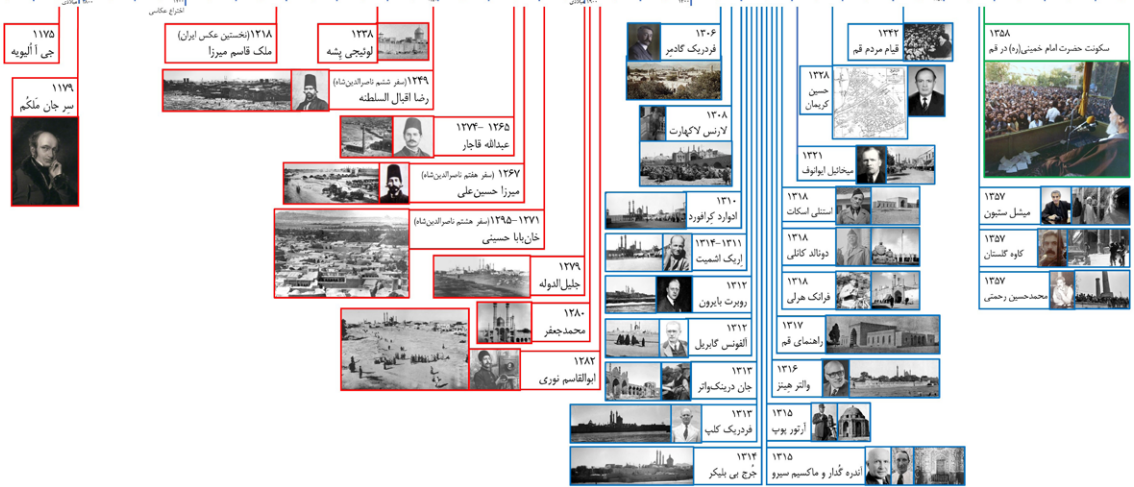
۱۱۷۵
جی آ اُلیویه

۱۱۷۹
سر جان مَلکُم

۱۲۱۸(نخستین عکس ایران)
ملک قاسم میرزا

۱۲۳۸
لوئیجی پشه

۱۲۴۹(سفر ششم ناصرالدین‌شاه)
رضا اقبال السلطنه

۱۲۶۵ -۱۲۷۴
عبدالله قاجار

۱۲۶۷ (سفر هفتم ناصرالدین‌شاه)
میرزا حسین‌علی

۱۲۷۱-۱۲۹۵(سفر هشتم ناصرالدین‌شاه)
خان‌بابا حسینی

۱۲۷۹
جلیل‌الدوله

۱۲۸۰
محمدجعفر

۱۲۸۲
ابوالقاسم نوری

۱۳۰۶
فردریک گادبر

۱۳۰۸
لارنس لاکهارت

۱۳۱۰
ادوارد کرافورد

۱۳۱۱-۱۳۱۴
اریک اشمیت

۱۳۱۲
روبرت بایرون

۱۳۱۲
الفونس گابریل

۱۳۱۳
جان درینک‌واتر

۱۳۱۳
فردریک کلپ

۱۳۱۴
جُرج بی بلیکر

۱۳۴۲
قیام مردم قم

۱۳۲۸
حسین کریمان

۱۳۲۱
میخائیل ایوانوف

۱۳۱۸
استنلی اسکات

۱۳۱۸
دونالد کائلی

۱۳۱۸
فرانک هرلی

۱۳۱۷
راهنمای قم

۱۳۱۶
والتر هینز

۱۳۱۵
آرتور پوپ

۱۳۱۵
آندره گدار و ماکسیم سیرو

۱۳۵۸
سکونت حضرت امام خمینی(ره) در قم

۱۳۵۷
میشل ستبون

۱۳۵۷
کاوه گلستان

۱۳۵۷
محمدحسین رحمتی